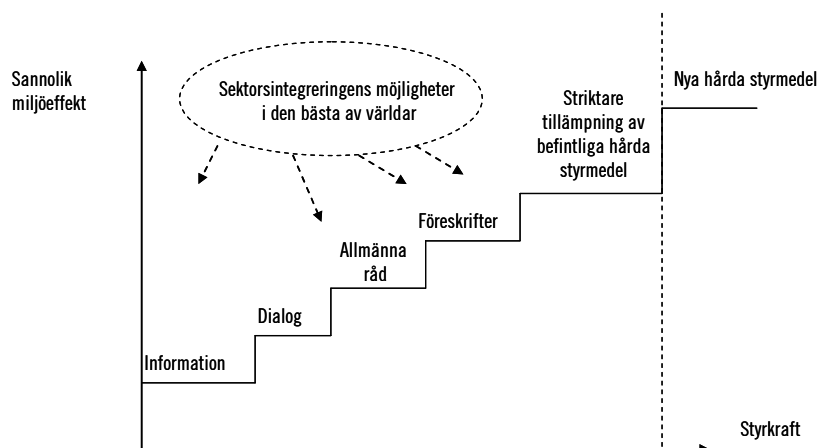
Sannolik miljöeffekt

Sektorsintegreringens möjligheter i den bästa av världar

Striktare tillämpning av befintliga hårda styrmedel

Nya hårda styrmedel

Föreskrifter

Allmänna råd

Dialog

Information

Styrkraft